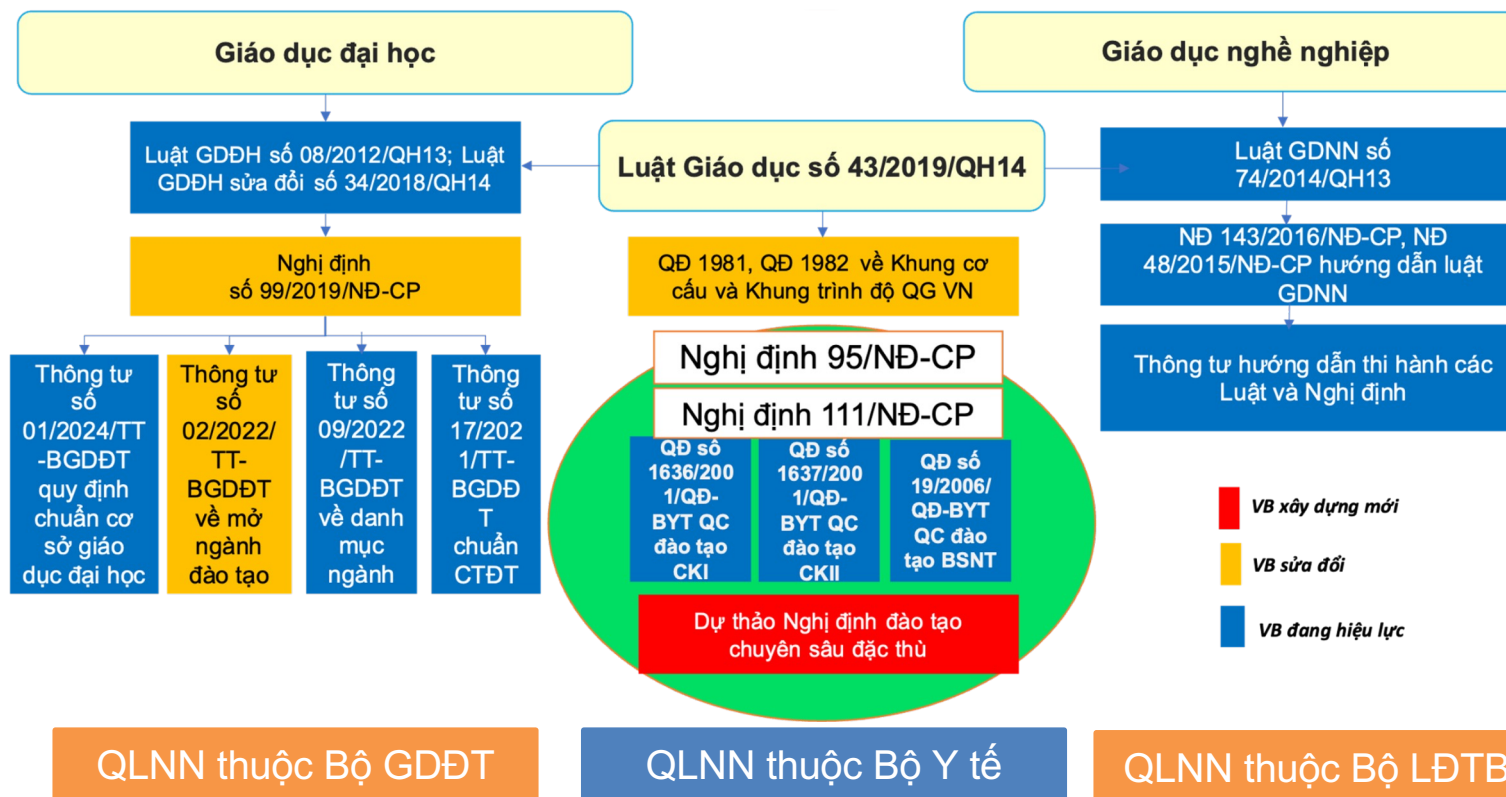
Giáo dục đại học

Giáo dục nghề nghiệp

Luật GDĐH số 08/2012/QH13; Luật GDĐH sửa đổi số 34/2018/QH14

Luật Giáo dục số 43/2019/QH14

Luật GDNN số 74/2014/QH13

Nghị định số 99/2019/NĐ-CP

QĐ 1981, QĐ 1982 về Khung cơ cấu và Khung trình độ QG VN

NĐ 143/2016/NĐ-CP, NĐ 48/2015/NĐ-CP hướng dẫn luật GDNN

Thông tư hướng dẫn thi hành các Luật và Nghị định

Thông tư số 01/2024/TT-BGDĐT quy định chuẩn cơ sở giáo dục đại học

Thông tư số 02/2022/TT-BGDĐT về mở ngành đào tạo

Thông tư số 09/2022/TT-BGDĐT về danh mục ngành

Thông tư số 17/2021/TT-BGDĐT chuẩn CTĐT

Nghị định 95/NĐ-CP

Nghị định 111/NĐ-CP

QĐ số 1636/2001/QĐ-BYT QC đào tạo CKI

QĐ số 1637/2001/QĐ-BYT QC đào tạo CKII

QĐ số 19/2006/QĐ-BYT QC đào tạo BSNT

Dự thảo Nghị định đào tạo chuyên sâu đặc thù

VB xây dựng mới

VB sửa đổi

VB đang hiệu lực

QLNN thuộc Bộ GDĐT

QLNN thuộc Bộ Y tế

QLNN thuộc Bộ LĐTB